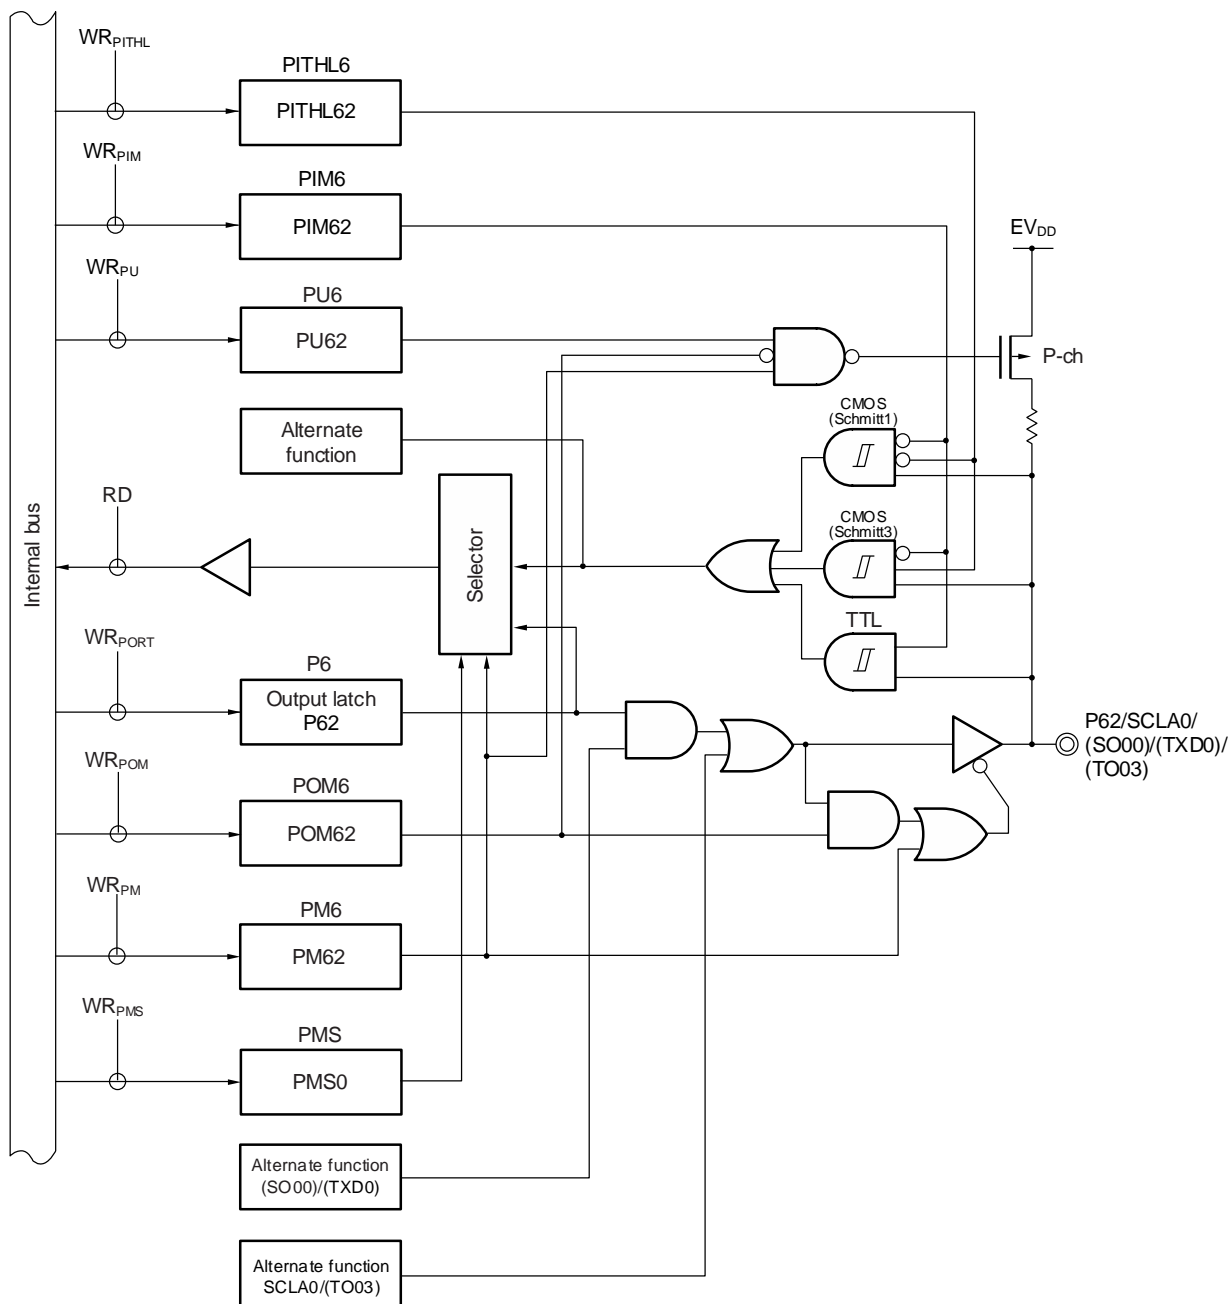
$WR_{PITHL}$

PITHL6

PITHL62

$WR_{PIM}$

PIM6

PIM62

$EV_{DD}$

$WR_{PU}$

PU6

PU62

P-ch

Alternate function

CMOS (Schmitt1)

RD

Internal bus

Selector

CMOS (Schmitt3)

TTL

$WR_{PORT}$

P6

Output latch P62

P62/SCLA0/ (SO00)/(TXD0)/ (TO03)

$WR_{POM}$

POM6

POM62

$WR_{PM}$

PM6

PM62

$WR_{PMS}$

PMS

PMS0

Alternate function (SO00)/(TXD0)

Alternate function SCLA0/(TO03)